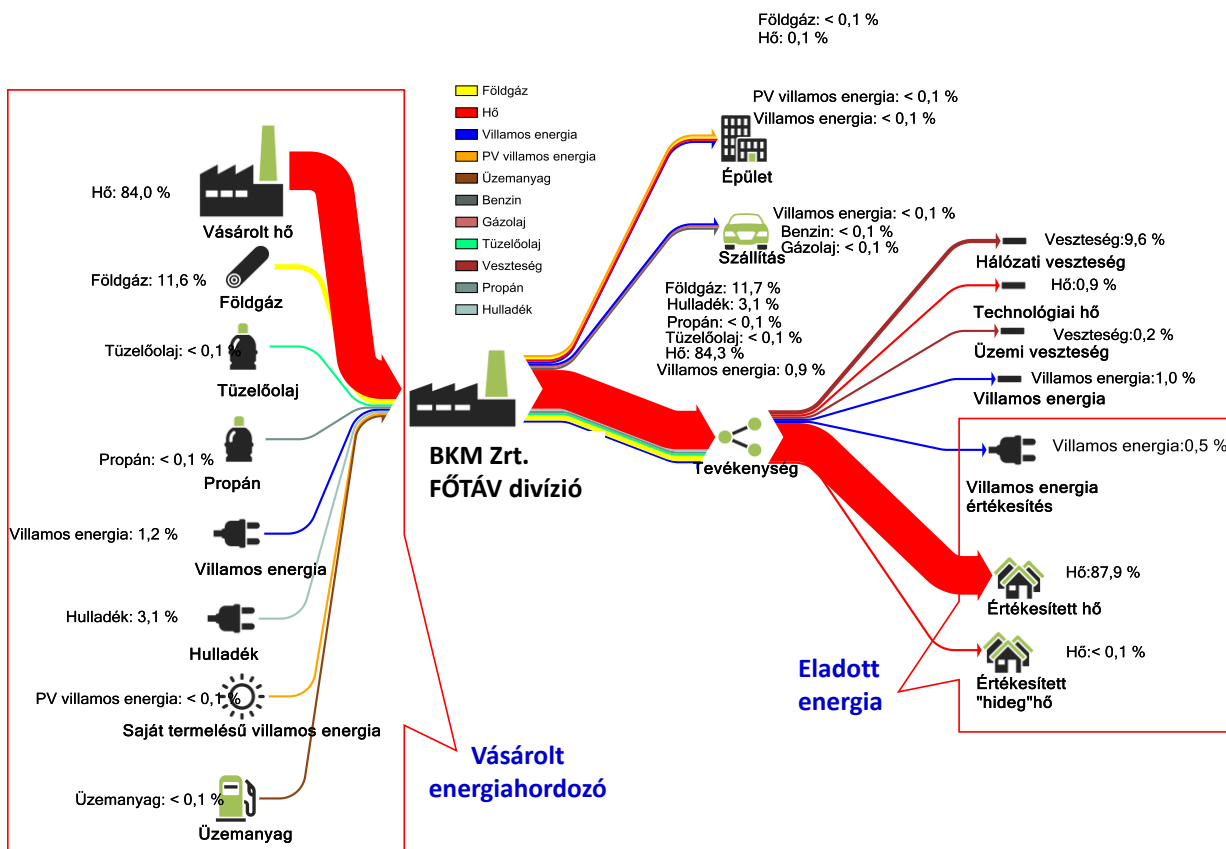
Földgáz: < 0,1 %
Hő: 0,1 %

Földgáz
Hő
Villamos energia
PV villamos energia
Üzemanyag
Benzin
Gázolaj
Tüzelőolaj
Veszteség
Propán
Hulladék

Hő: 84,0 %
Vásárolt hő

Földgáz: 11,6 %
Földgáz

Tüzelőolaj: < 0,1 %
Tüzelőolaj

Propán: < 0,1 %
Propán

Villamos energia: 1,2 %
Villamos energia

Hulladék: 3,1 %
Hulladék

PV villamos energia: < 0,1 %
Saját termelésű villamos energia

Üzemanyag: < 0,1 %
Üzemanyag

Vásárolt energiahordozó

BKM Zrt. FŐTÁV divízió

PV villamos energia: < 0,1 %
Villamos energia: < 0,1 %
Épület

Villamos energia: < 0,1 %
Benzin: < 0,1 %
Gázolaj: < 0,1 %
Szállítás

Földgáz: 11,7 %
Hulladék: 3,1 %
Propán: < 0,1 %
Tüzelőolaj: < 0,1 %
Hő: 84,3 %
Villamos energia: 0,9 %

Tevékenység

Veszteség:9,6 %
Hálózati veszteség

Hő:0,9 %
Technológiai hő

Veszteség:0,2 %
Üzemi veszteség

Villamos energia:1,0 %
Villamos energia

Villamos energia:0,5 %
Villamos energia értékesítés

Hő:87,9 %
Értékesített hő

Hő:< 0,1 %
Értékesített "hideg"hő

Eladott energia